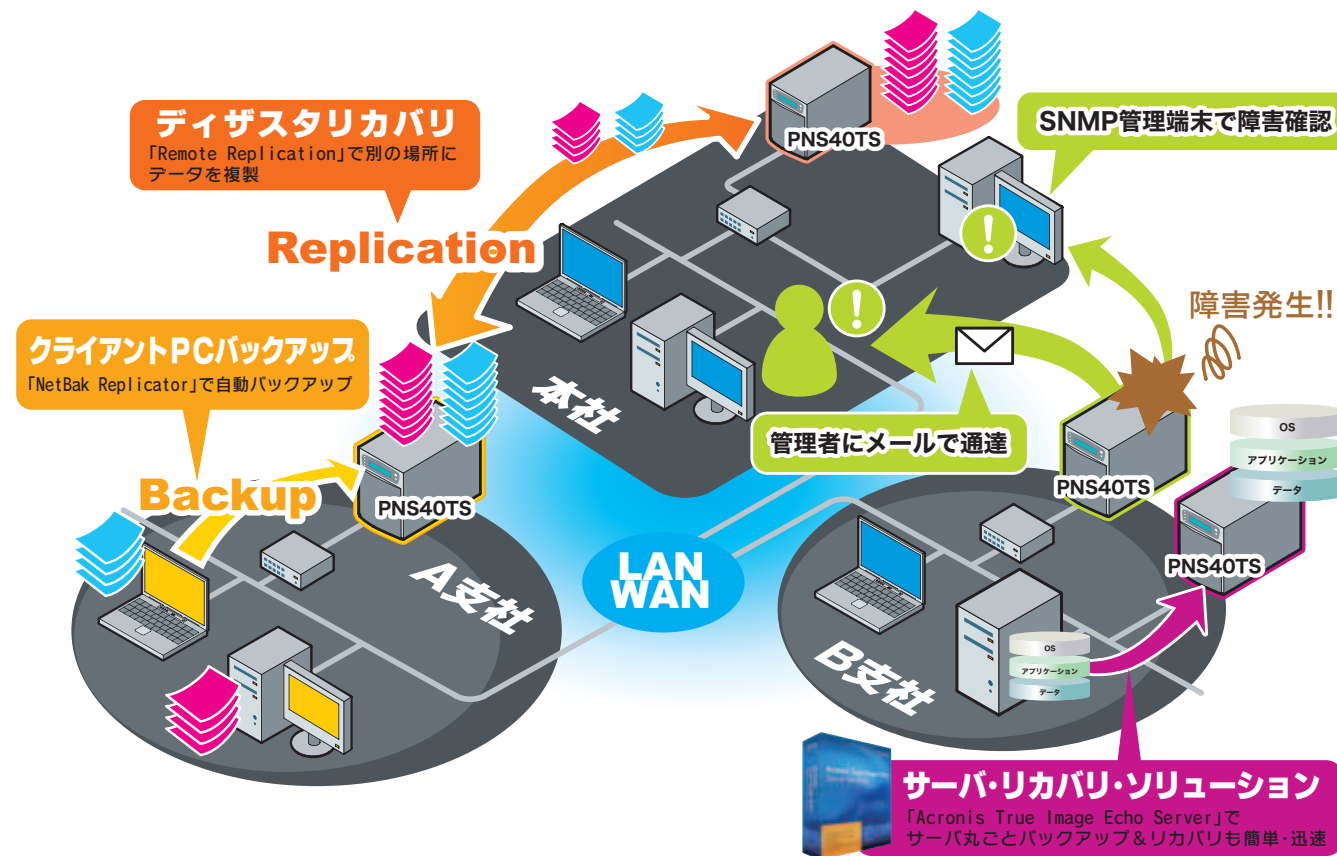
ディザスタリカバリ
「Remote Replication」で別の場所にデータを複製

Replication

PNS40TS

SNMP管理端末で障害確認

障害発生!!

クライアントPCバックアップ
「NetBak Replicator」で自動バックアップ

Backup

PNS40TS

本社

管理者にメールで通達

PNS40TS

OS
アプリケーション
データ

PNS40TS

LAN
WAN

A支社

B支社

OS
アプリケーション
データ

サーバ・リカバリ・ソリューション
「Acronis True Image Echo Server」でサーバ丸ごとバックアップ&リカバリも簡単・迅速